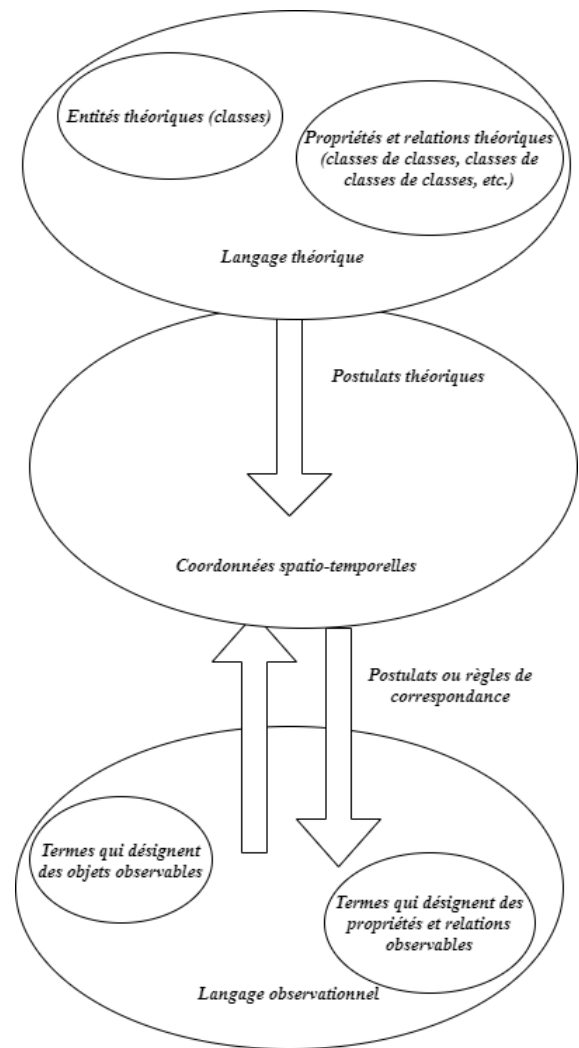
Entités théoriques (classes)

Propriétés et relations théoriques (classes de classes, classes de classes de classes, etc.)

Langage théorique

Postulats théoriques

Coordonnées spatio-temporelles

Postulats ou règles de correspondance

Termes qui désignent des objets observables

Termes qui désignent des propriétés et relations observables

Langage observationnel